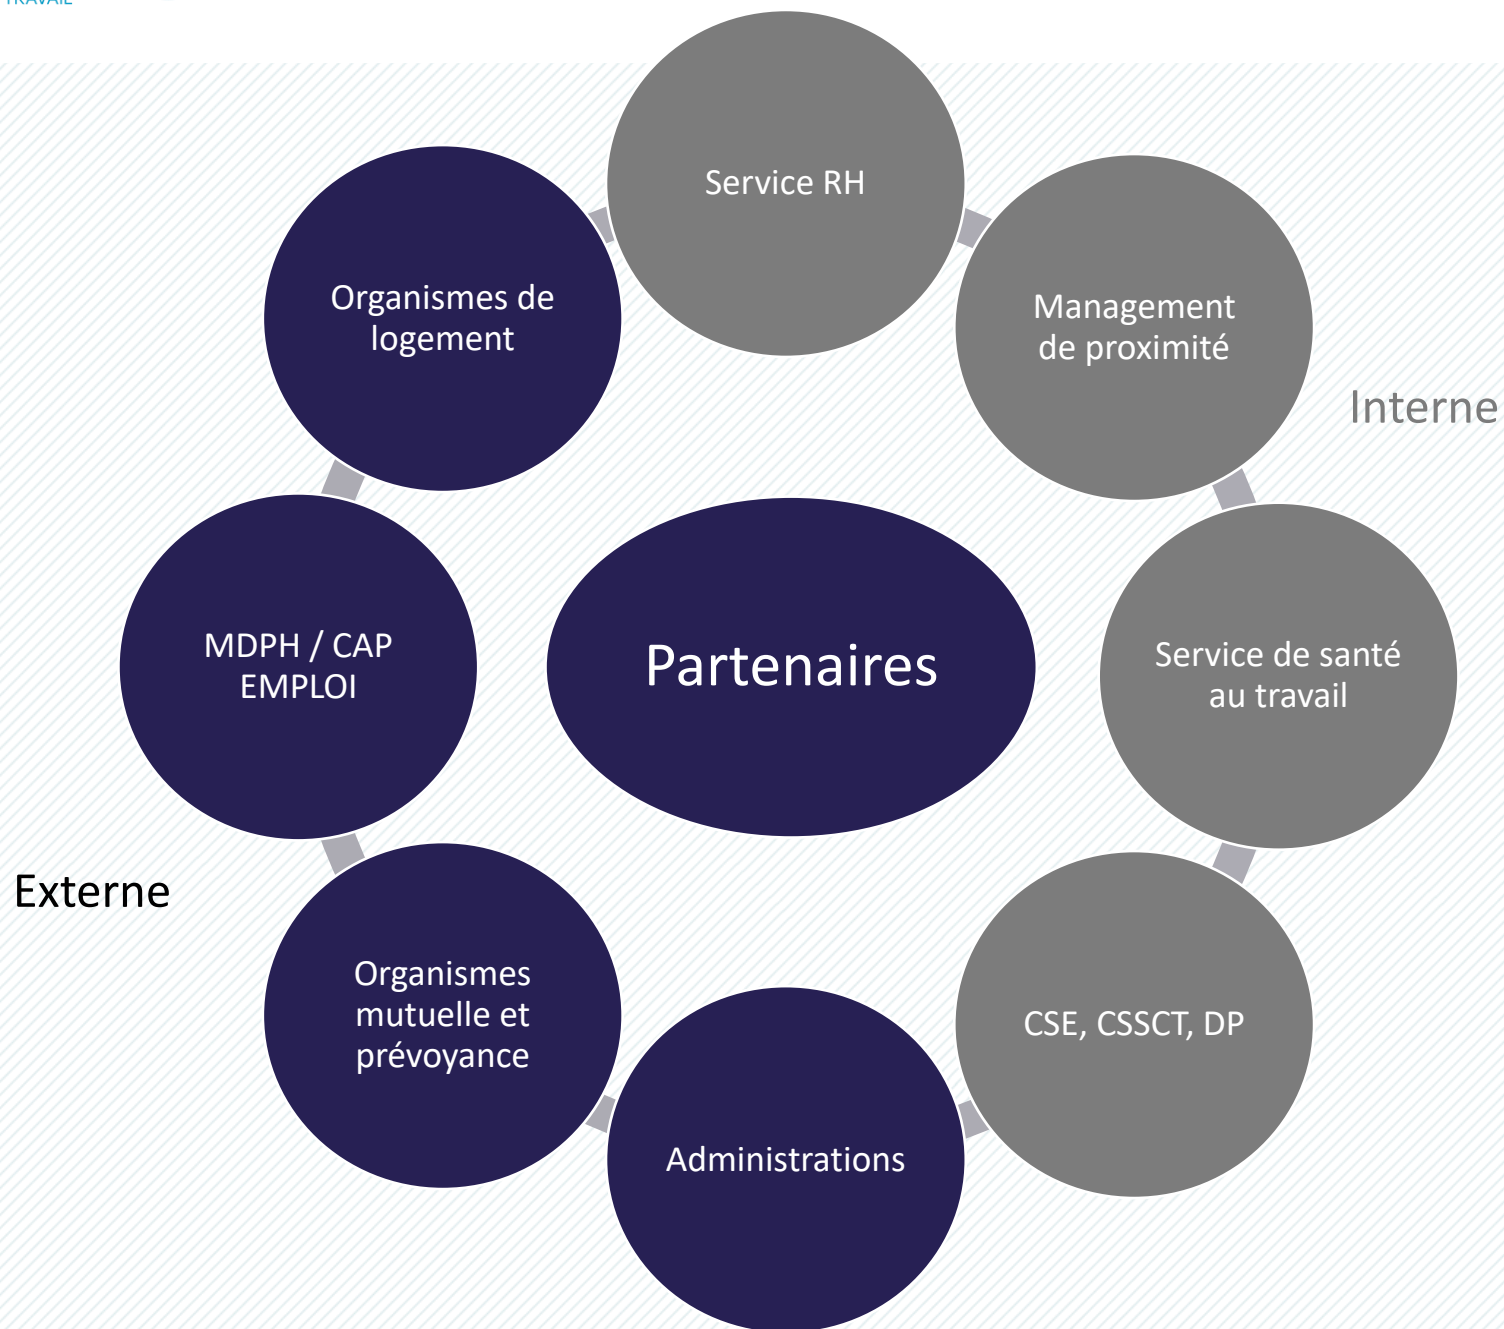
TRAVAIL

Service RH

Management de proximité

Interne

Service de santé au travail

CSE, CSSCT, DP

Administrations

Organismes mutuelle et prévoyance

Externe

MDPH / CAP EMPLOI

Organismes de logement

Partenaires